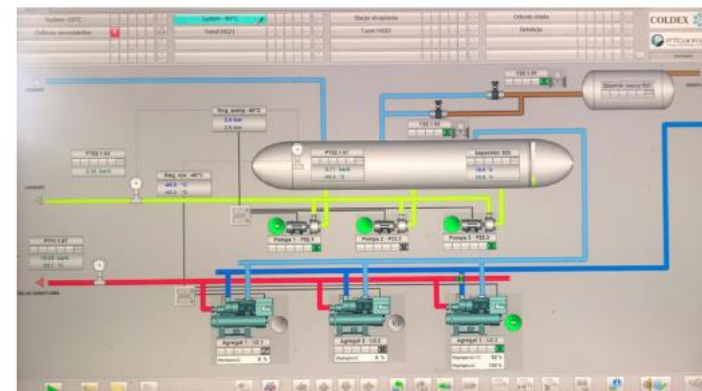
System - 10°C
Czlonica amoniakalna
System -40°C
Tunel 0023
Stacja skraplania
Tunel 0022
Odtaiwanie
Defrosting
COLDEX
Reg. pomp -40°C
3.0 bar
2.0 bar
PT02.1.01
PT02.1.02
Separator 302
PT02.1.04
2.00 bar
Reg. zas. -40°C
-40.0 °C
-40.0 °C
Zbiornik cieczy 01
Pompa 1 - P02.1
Pompa 2 - P02.2
Pompa 3 - P02.3
PT01.1.07
0.00 bar
-40.0 °C
Agregat 1 - U2.1
0 %
Agregat 2 - U2.2
0 %
Agregat 3 - U2.3
50 %
100 %